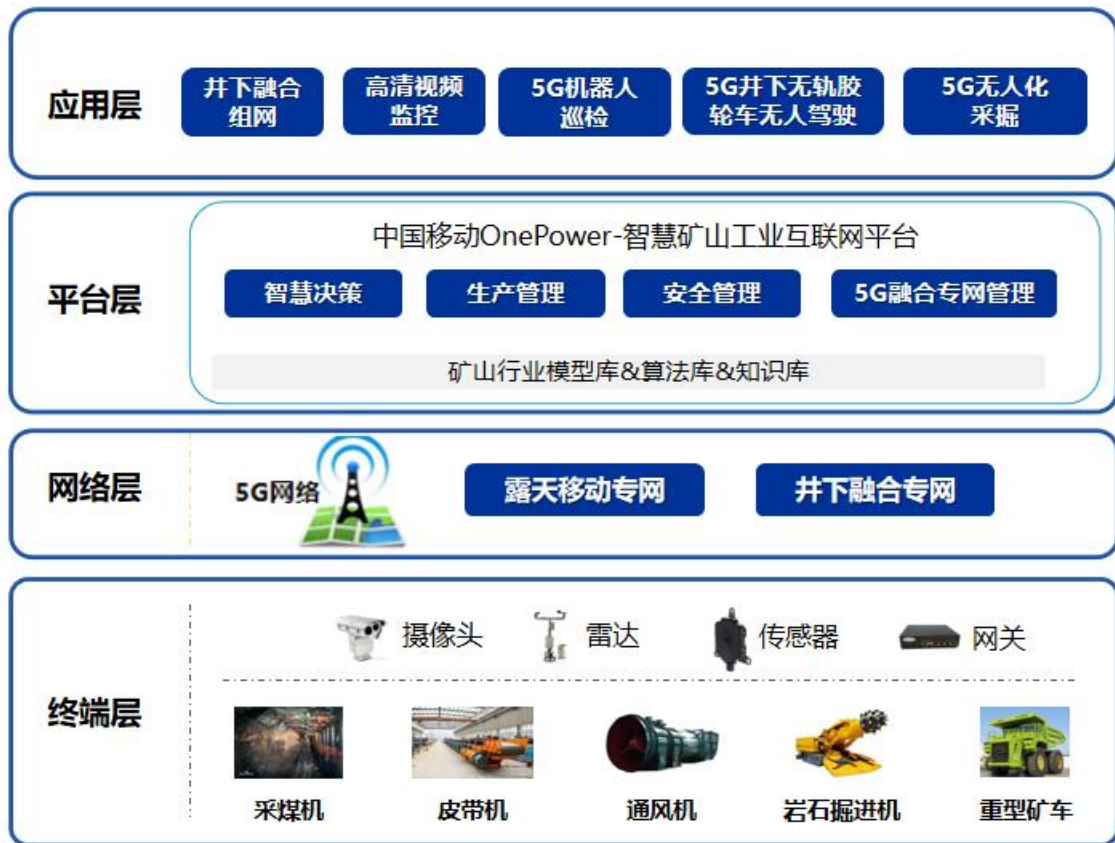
应用层

井下融合组网

高清视频监控

5G机器人巡检

5G井下无轨胶轮车无人驾驶

5G无人化采掘

平台层

中国移动OnePower-智慧矿山工业互联网平台

智慧决策

生产管理

安全管理

5G融合专网管理

矿山行业模型库&算法库&知识库

网络层

5G网络

露天移动专网

井下融合专网

终端层

摄像头

雷达

传感器

网关

采煤机

皮带机

通风机

岩石掘进机

重型矿车